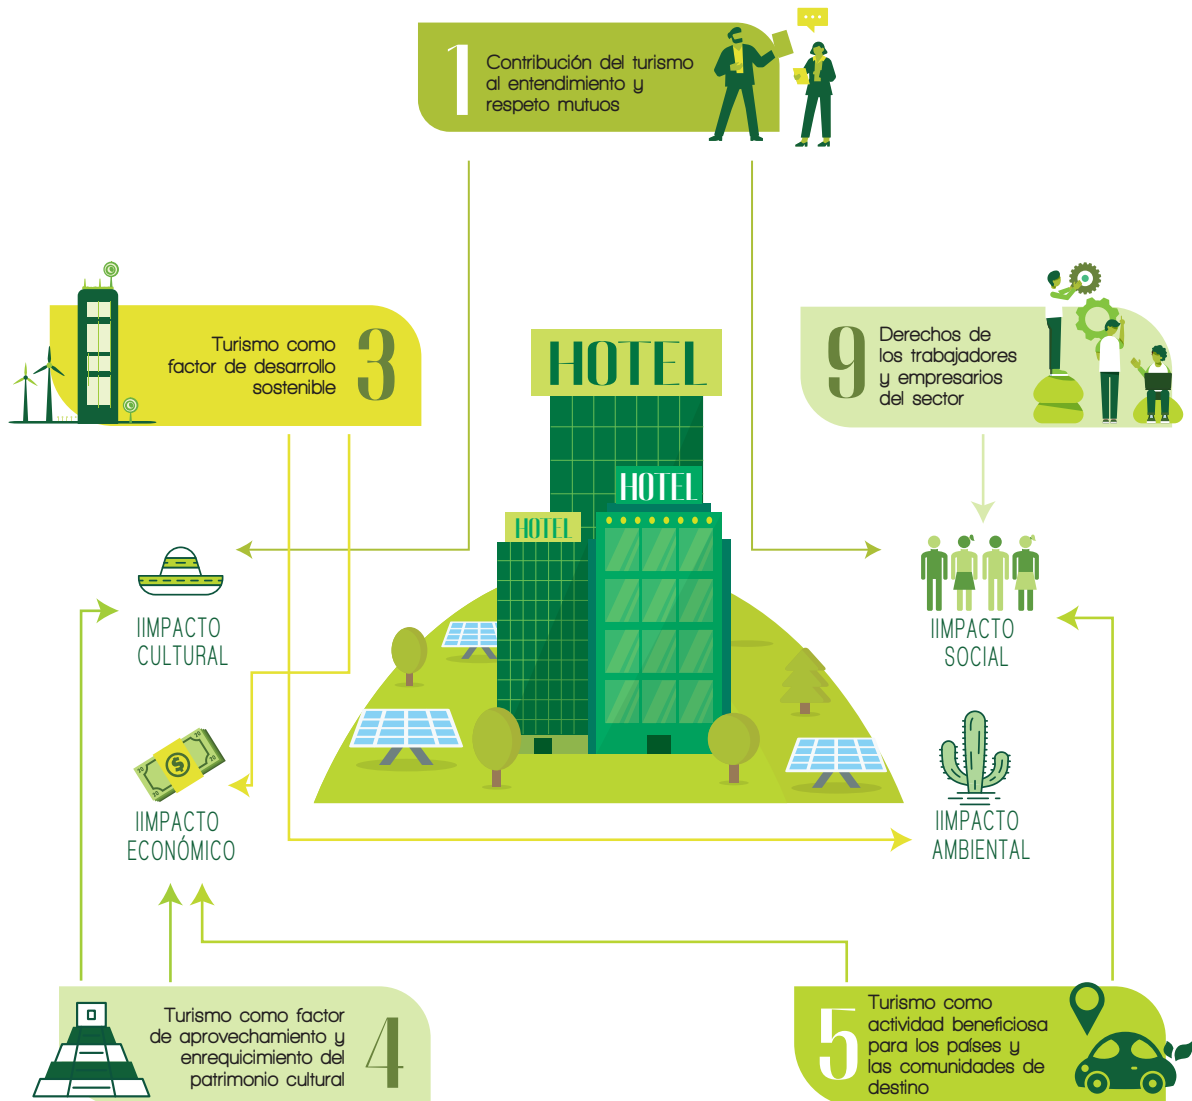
1 Contribución del turismo al entendimiento y respeto mutuos

Turismo como factor de desarrollo sostenible 3

9 Derechos de los trabajadores y empresarios del sector

HOTEL

HOTEL

HOTEL

IMPACTO CULTURAL

IMPACTO SOCIAL

IMPACTO ECONÓMICO

IMPACTO AMBIENTAL

Turismo como factor de aprovechamiento y enrequicimiento del patrimonio cultural 4

5 Turismo como actividad beneficiosa para los países y las comunidades de destino